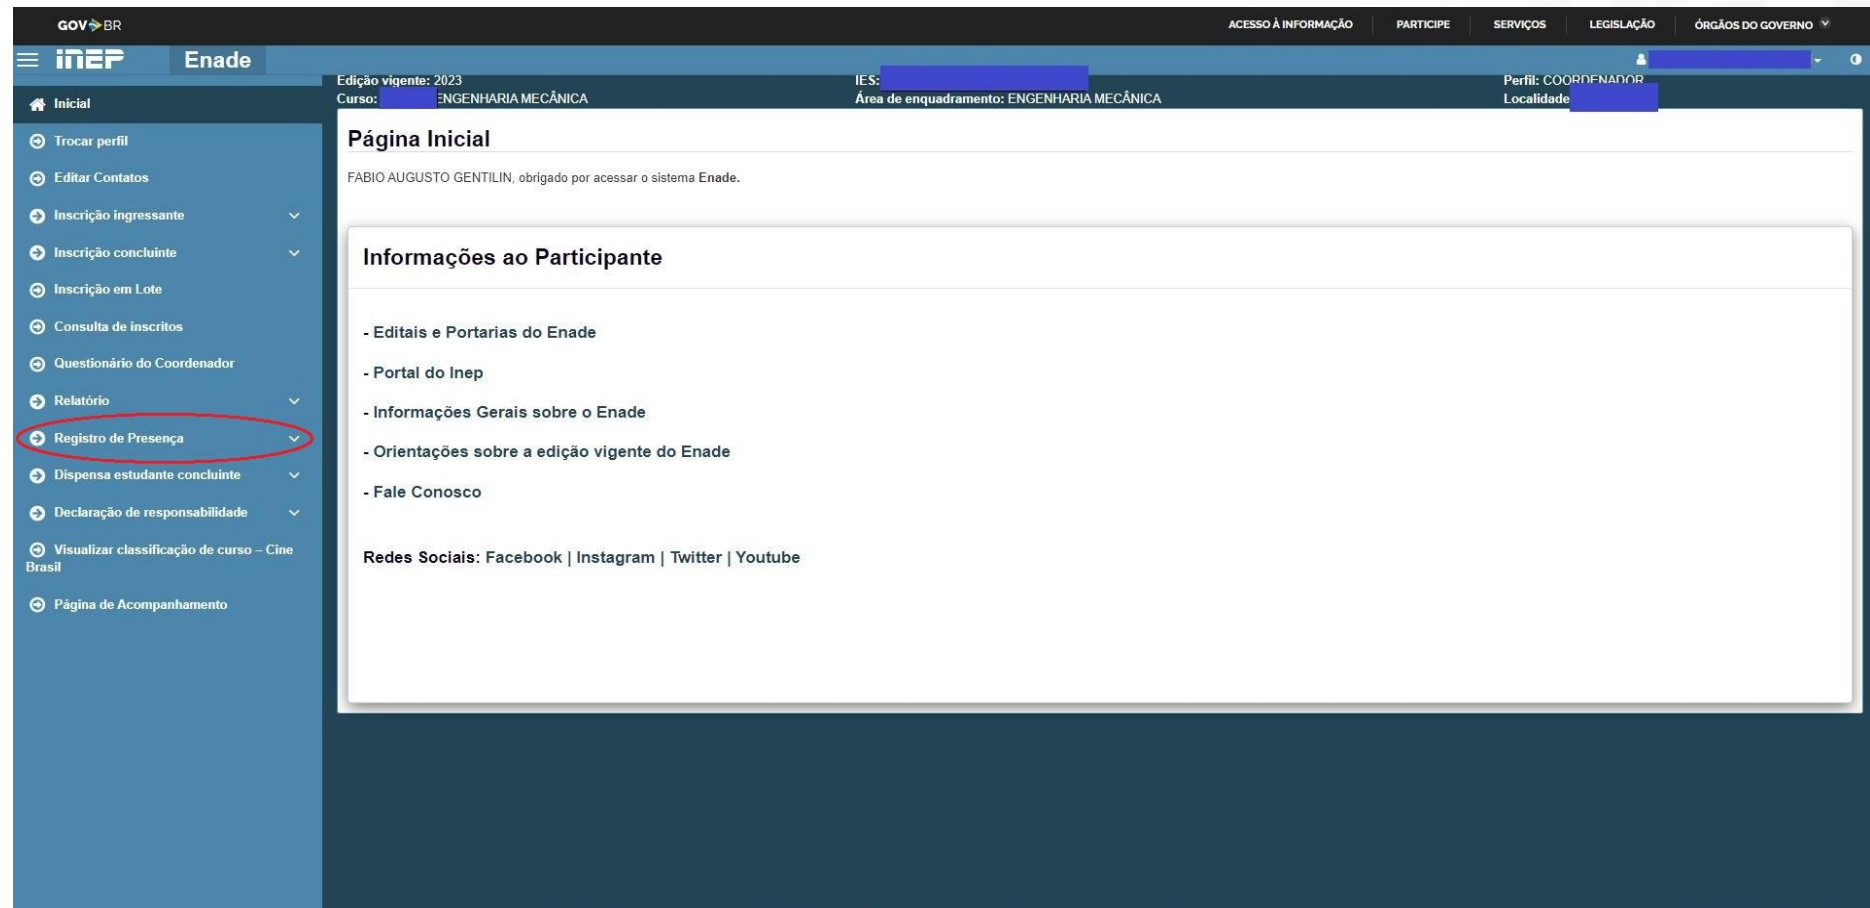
GOV.BR

ACESSO À INFORMAÇÃO | PARTICIPE | SERVIÇOS | LEGISLAÇÃO | ÓRGÃOS DO GOVERNO

inep Enade

Edição vigente: 2023
Curso: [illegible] ENGENHARIA MECÂNICA
IES: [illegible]
Área de enquadramento: ENGENHARIA MECÂNICA
Perfil: COORDENADOR
Localidade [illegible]

Inicial
Trocar perfil
Editar Contatos
Inscrição ingressante
Inscrição concluinte
Inscrição em Lote
Consulta de inscritos
Questionário do Coordenador
Relatório
Registro de Presença
Dispensa estudante concluinte
Declaração de responsabilidade
Visualizar classificação de curso – Cine Brasil
Página de Acompanhamento

Página Inicial

FABIO AUGUSTO GENTILIN, obrigado por acessar o sistema Enade.

Informações ao Participante

- Editais e Portarias do Enade

- Portal do Inep

- Informações Gerais sobre o Enade

- Orientações sobre a edição vigente do Enade

- Fale Conosco

Redes Sociais: Facebook | Instagram | Twitter | Youtube